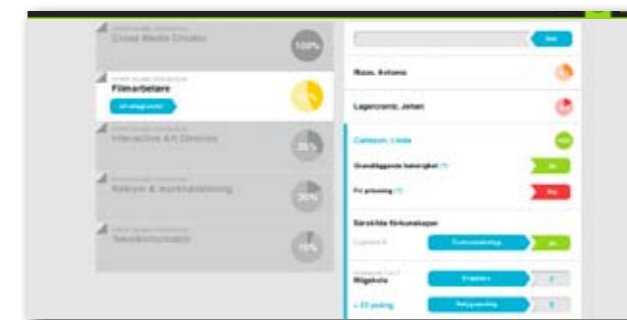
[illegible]
Cross Media Creator
100%

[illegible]
Filmarbetare
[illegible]

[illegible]
Interactive Art Director
35%

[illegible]
Reklam & marknadsföring
20%

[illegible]
Tekniskt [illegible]
10%

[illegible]

Rosin, Antonia

Lagercrantz, Johan

Carlsson, Linda

Grundläggande behörighet (?)
Ja

För prövning (?)
Nej

Särskilda förkunskaper

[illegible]
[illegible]
Ja

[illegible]
Meritvärde
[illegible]

< 22 poäng
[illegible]